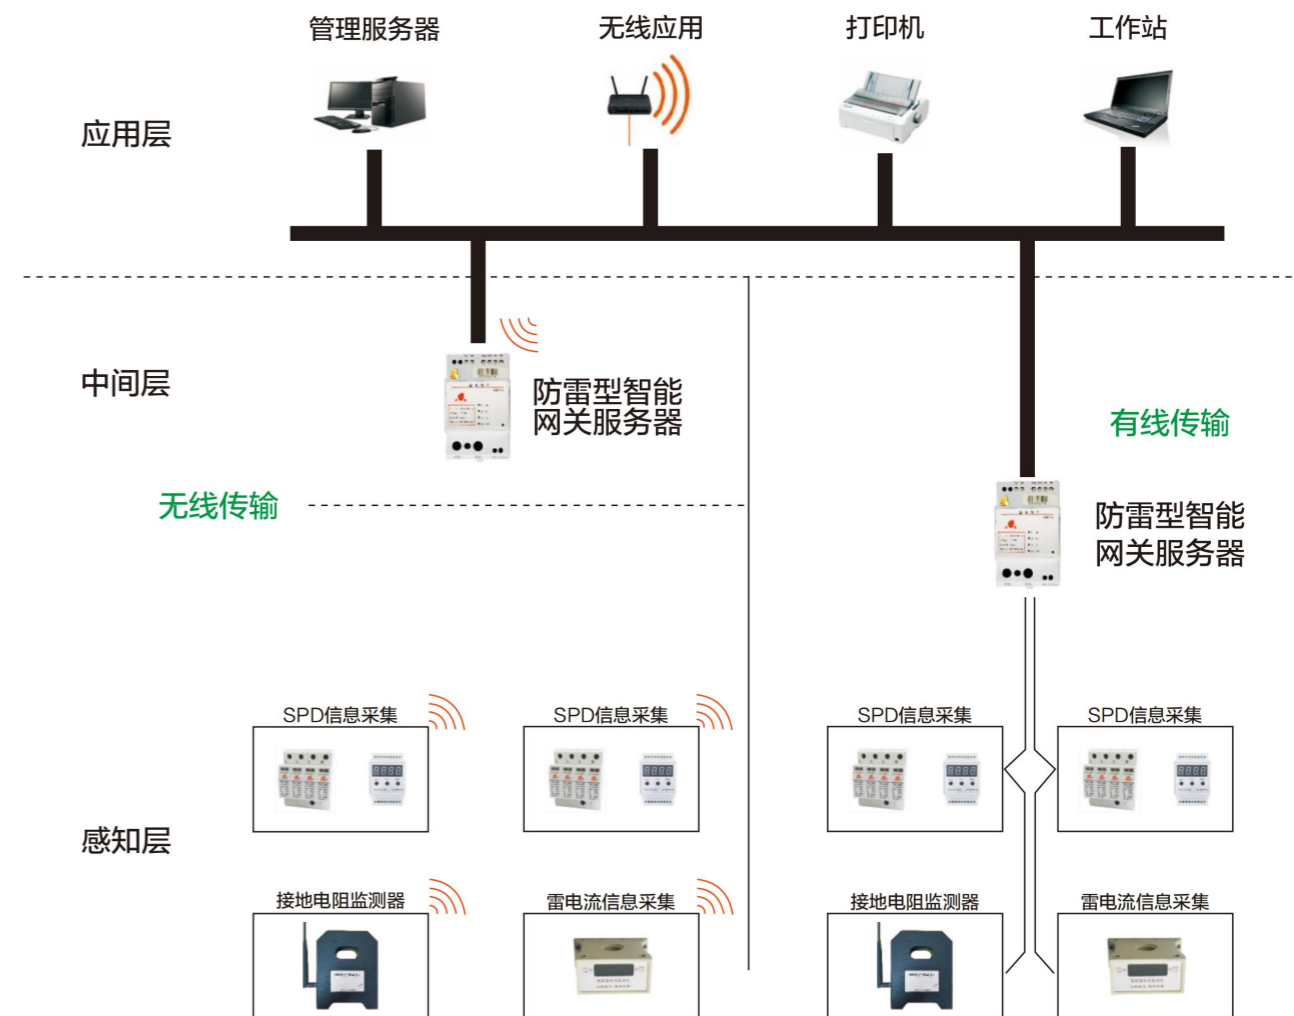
管理服务器

无线应用

打印机

工作站

应用层

中间层

防雷型智能网关服务器

有线传输

无线传输

防雷型智能网关服务器

SPD信息采集

SPD信息采集

SPD信息采集

SPD信息采集

感知层

接地电阻监测器

雷电流信息采集

接地电阻监测器

雷电流信息采集